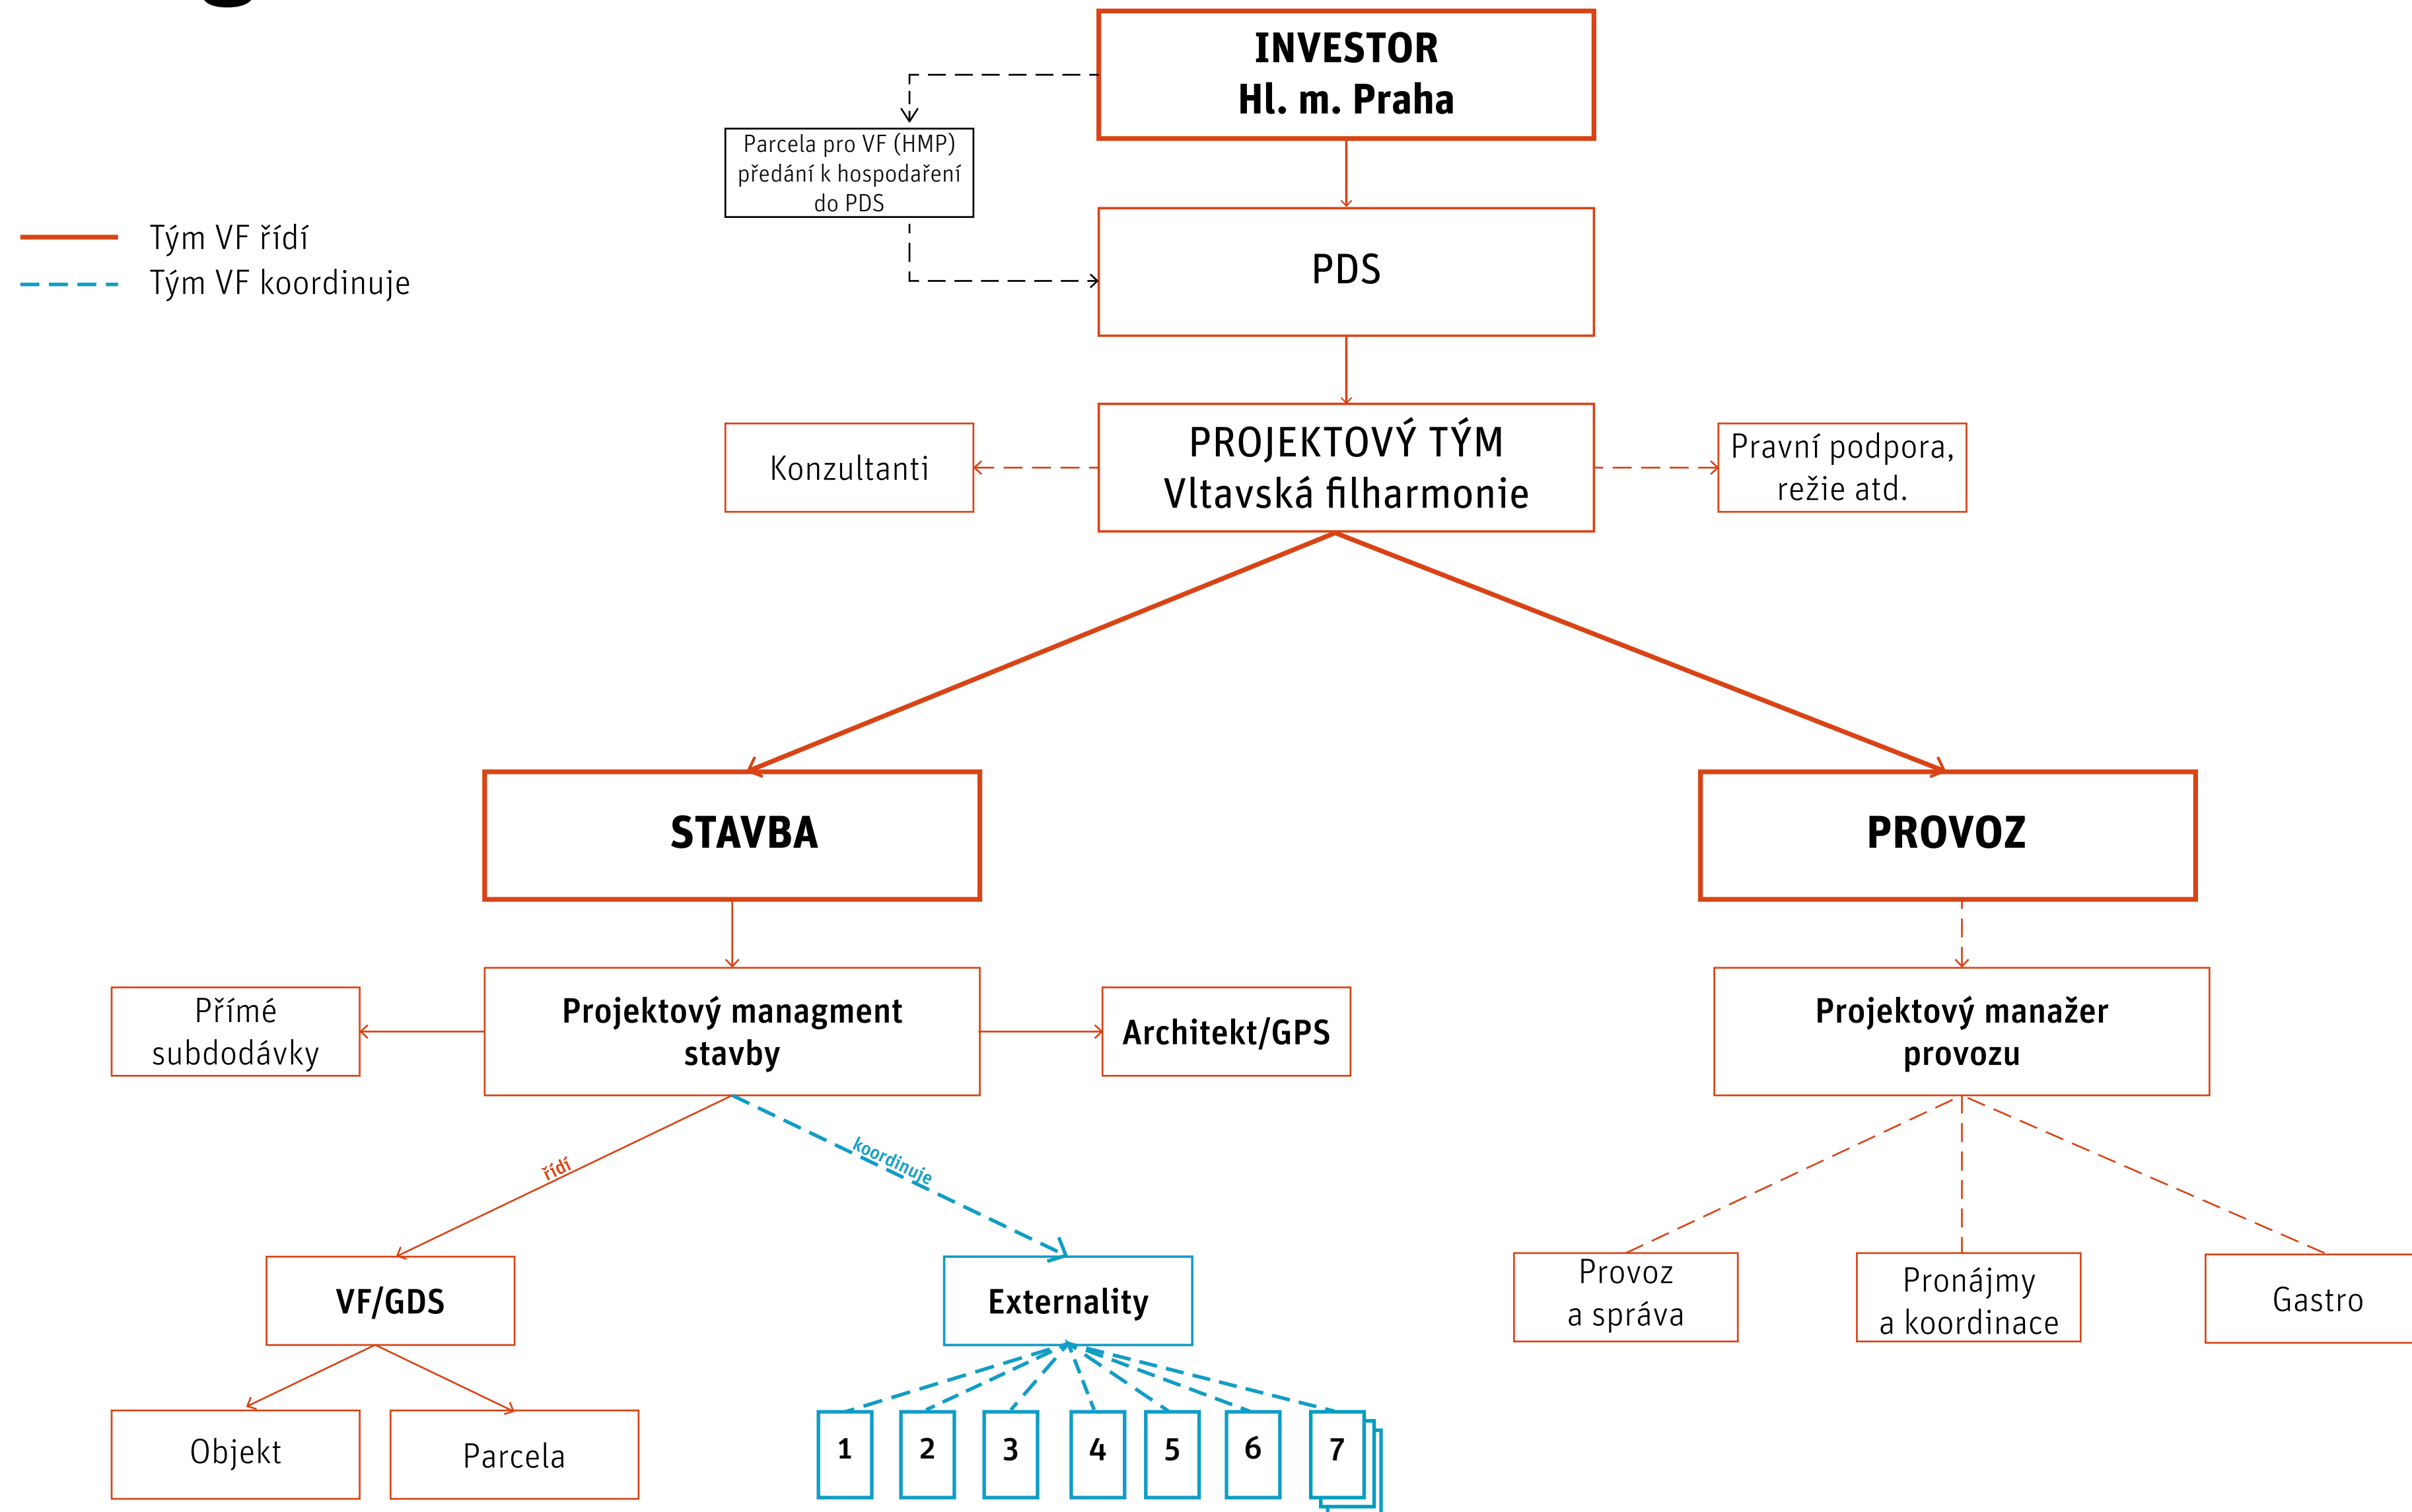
INVESTOR
Hl. m. Praha

Parcela pro VF (HMP) předání k hospodaření do PDS

Tým VF řídí
Tým VF koordinuje

PDS

Konzultanti

PROJEKTOVÝ TÝM
Vltavská filharmonie

Pravní podpora, režie atd.

STAVBA

PROVOZ

Přímé subdodávky

Projektový managment stavby

Architekt/GPS

Projektový manažer provozu

řídí

koordinuje

VF/GDS

Externality

Provoz a správa

Pronájmy a koordinace

Gastro

Objekt

Parcela

1
2
3
4
5
6
7